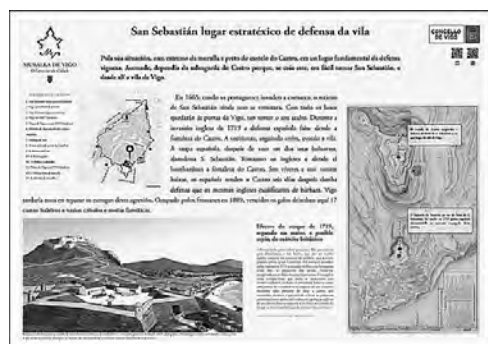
San Sebastián lugar estratéxico de defensa da vila

CONCELLO DE VIGO

MURALLA DE VIGO

Pola súa situación, nun extremo da muralla e preto do monte do Castro, era un lugar fundamental da defensa viguesa. Asemade, dependía da salvagarda do Castro porque, se este caía, era fácil tomar San Sebastián, e desde alí a vila de Vigo.

En 1665, cando os portugueses invaden a comarca, o recinto de San Sebastián ainda non se remataba. Con todo os houn quedaron ás portas de Vigo, sen tomar a súa praza. Durante a invasión inglesa de 1719 a defensa española fíxose desde a fortaleza do Castro. A continuación, seguindo a orde, rendeu a vila. A tropa española, despois de case un día unha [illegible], abandona S. Sebastián. Tomaron os ingleses e dende o bombardeo a fortaleza do Castro. Sen víveres e sen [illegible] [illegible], os españois renden o Castro sen vila despois desta defensa que os mesmos ingleses cualificaron de bárbara. Vigo tardaría moito en repoñer ao corregor deste agravio. Ocupado polos franceses en 1809, vendido os galos defendeu aquí 17 canos fodelmos e varias cidades e moitas familias.

Efecto do ataque de 1719, segundo un mapa e posible copia do arquivo británico

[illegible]